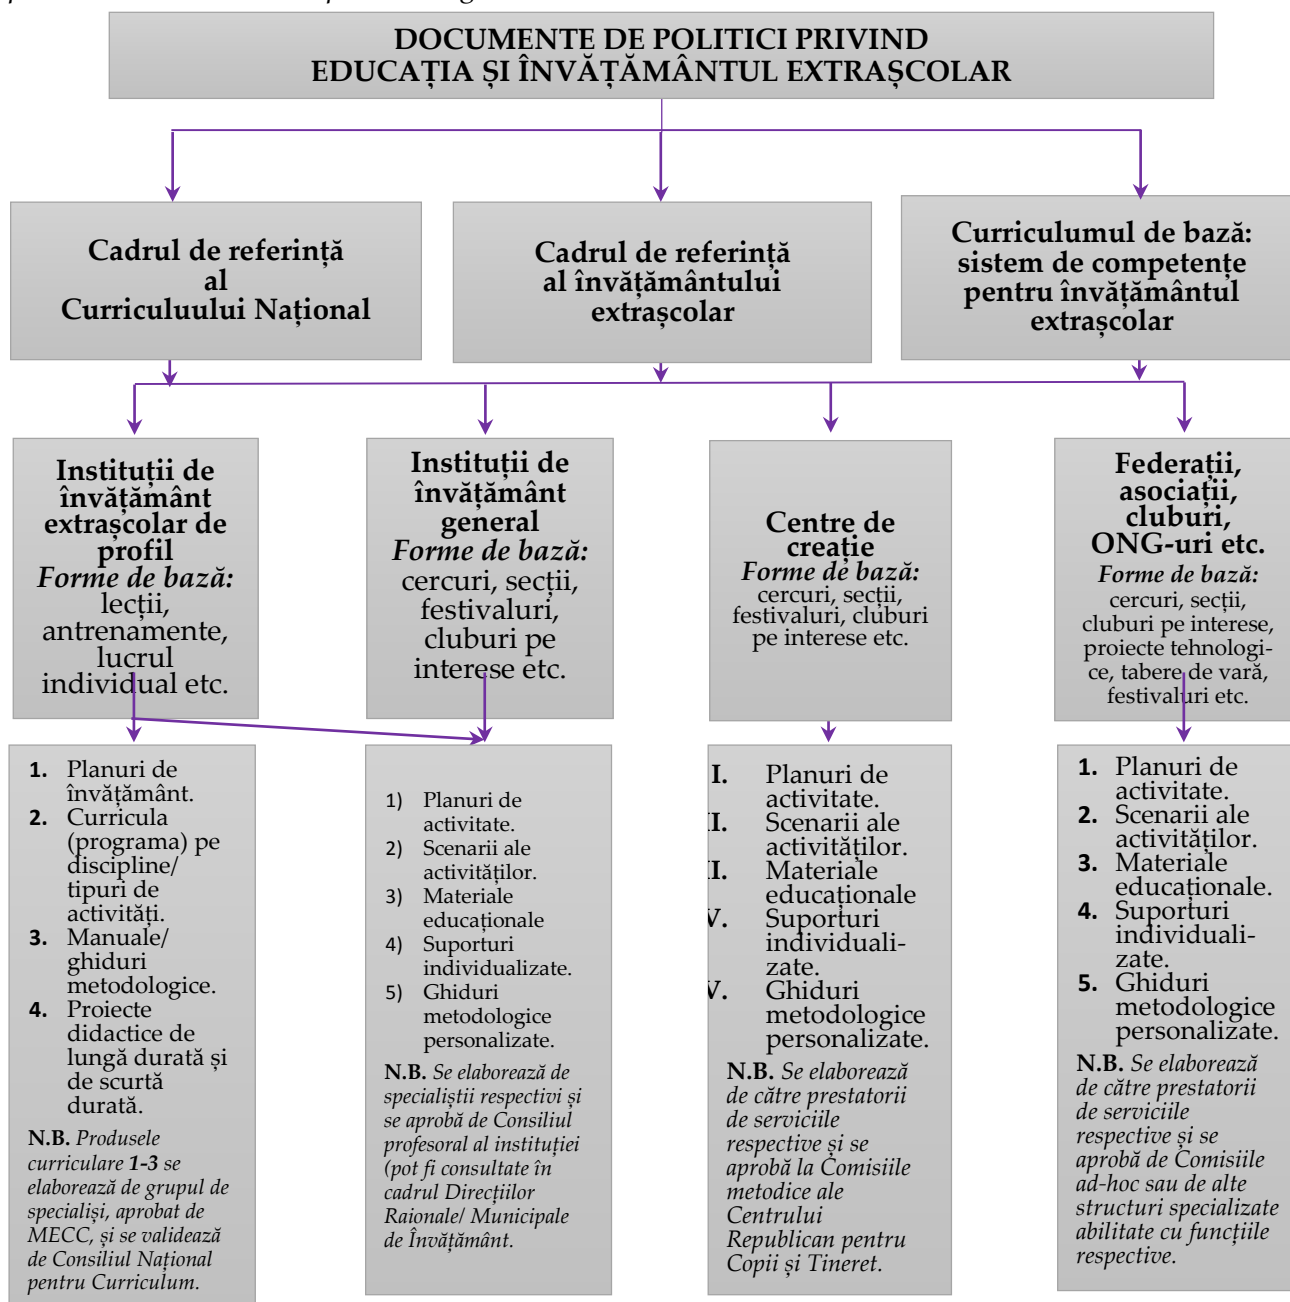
DOCUMENTE DE POLITICI PRIVIND EDUCAȚIA ȘI ÎNVĂȚĂMÂNTUL EXTRAȘCOLAR

Cadrul de referință al Curriculuului Național

Cadrul de referință al învățământului extrașcolar

Curriculumul de bază: sistem de competențe pentru învățământul extrașcolar

Instituții de învățământ extrașcolar de profil
Forme de bază: lecții, antrenamente, lucrul individual etc.

Instituții de învățământ general
Forme de bază: cercuri, secții, festivaluri, cluburi pe interese etc.

Centre de creație
Forme de bază: cercuri, secții, festivaluri, cluburi pe interese etc.

Federații, asociații, cluburi, ONG-uri etc.
Forme de bază: cercuri, secții, cluburi pe interese, proiecte tehnologice, tabere de vară, festivaluri etc.

1. Planuri de învățământ.
2. Curricula (programa) pe discipline/ tipuri de activități.
3. Manuale/ ghiduri metodologice.
4. Proiecte didactice de lungă durată și de scurtă durată.
N.B. Produsele curriculare 1-3 se elaborează de grupul de specialiși, aprobat de MECC, și se validează de Consiliul Național pentru Curriculum.

1) Planuri de activitate.
2) Scenarii ale activităților.
3) Materiale educaționale
4) Suporturi individualizate.
5) Ghiduri metodologice personalizate.
N.B. Se elaborează de specialiștii respectivi și se aprobă de Consiliul profesoral al instituției (pot fi consultate în cadrul Direcțiilor Raionale/ Municipale de Învățământ.

I. Planuri de activitate.
I. Scenarii ale activităților.
I. Materiale educaționale
V. Suporturi individualizate.
V. Ghiduri metodologice personalizate.
N.B. Se elaborează de către prestatorii de serviciile respective și se aprobă la Comisiile metodice ale Centrului Republican pentru Copii și Tineret.

1. Planuri de activitate.
2. Scenarii ale activităților.
3. Materiale educaționale.
4. Suporturi individualizate.
5. Ghiduri metodologice personalizate.
N.B. Se elaborează de către prestatorii de serviciile respective și se aprobă de Comisiile ad-hoc sau de alte structuri specializate abilitate cu funcțiile respective.